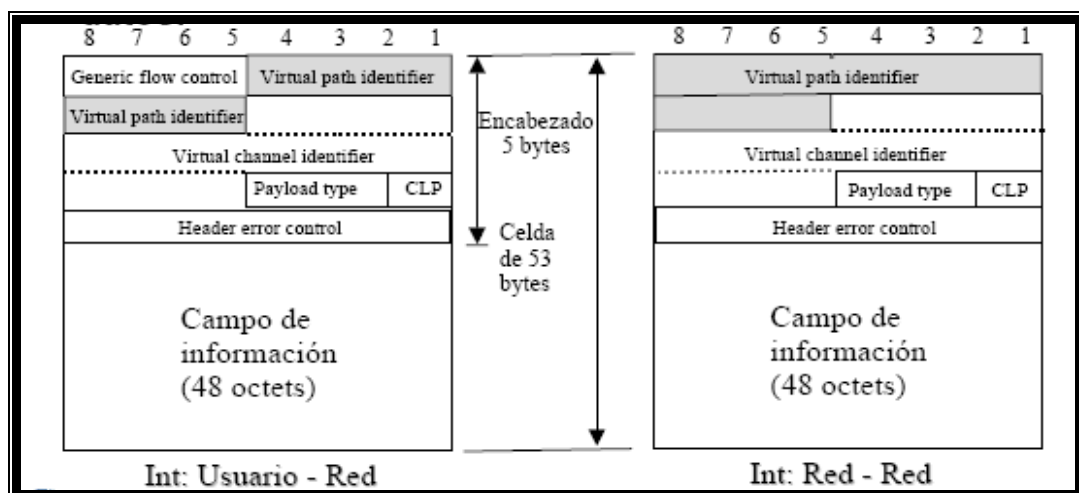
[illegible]

8 7 6 5 4 3 2 1

Generic flow control | Virtual path identifier

Virtual path identifier

Virtual channel identifier

Payload type | CLP

Header error control

Campo de información (48 octets)

Int: Usuario - Red

Encabezado 5 bytes

Celda de 53 bytes

8 7 6 5 4 3 2 1

Virtual path identifier

Virtual channel identifier

Payload type | CLP

Header error control

Campo de información (48 octets)

Int: Red - Red